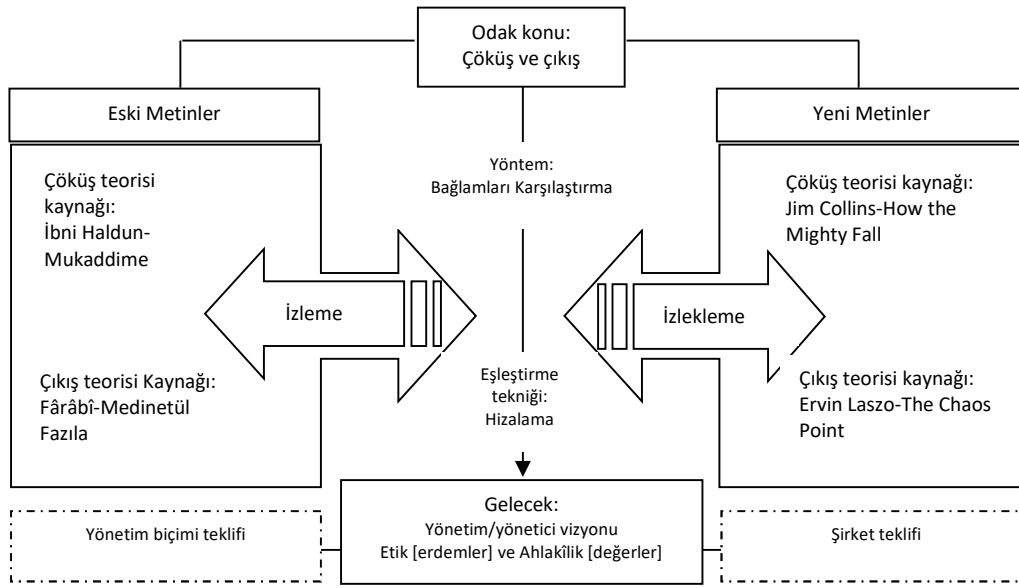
Odak konu:
Çöküş ve çıkış

Eski Metinler

Yeni Metinler

Yöntem:
Bağlamları Karşılaştırma

Çöküş teorisi kaynağı:
İbni Haldun-Mukaddime

İzleme

Çıkış teorisi Kaynağı:
Fârâbî-Medinetül Fazıla

Eşleştirme tekniği:
Hizalama

Çöküş teorisi kaynağı:
Jim Collins-How the Mighty Fall

İzlekleme

Çıkış teorisi kaynağı:
Ervin Laszo-The Chaos Point

Yönetim biçimi teklifi

Gelecek:
Yönetim/yönetici vizyonu
Etik [erdemler] ve Ahlakîlik [değerler]

Şirket teklifi